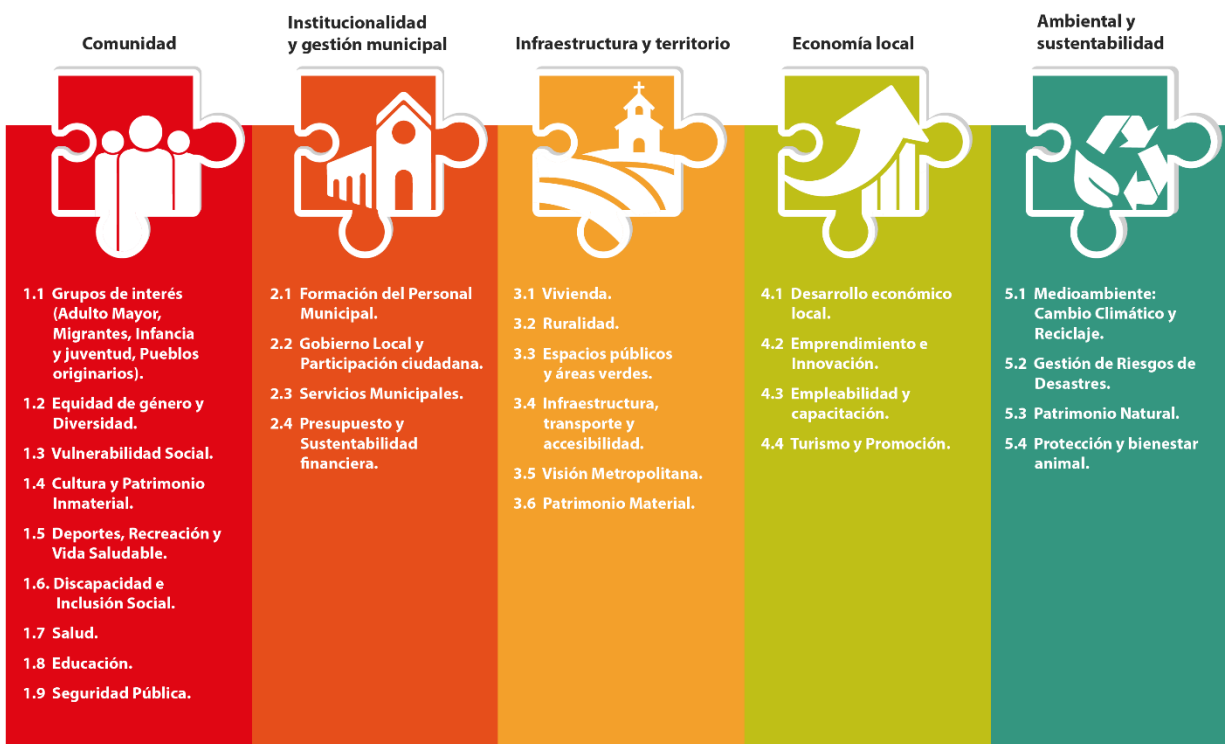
Comunidad

1.1 Grupos de interés (Adulto Mayor, Migrantes, Infancia y juventud, Pueblos originarios).

1.2 Equidad de género y Diversidad.

1.3 Vulnerabilidad Social.

1.4 Cultura y Patrimonio Inmaterial.

1.5 Deportes, Recreación y Vida Saludable.

1.6. Discapacidad e Inclusión Social.

1.7 Salud.

1.8 Educación.

1.9 Seguridad Pública.

Institucionalidad y gestión municipal

2.1 Formación del Personal Municipal.

2.2 Gobierno Local y Participación ciudadana.

2.3 Servicios Municipales.

2.4 Presupuesto y Sustentabilidad financiera.

Infraestructura y territorio

3.1 Vivienda.

3.2 Ruralidad.

3.3 Espacios públicos y áreas verdes.

3.4 Infraestructura, transporte y accesibilidad.

3.5 Visión Metropolitana.

3.6 Patrimonio Material.

Economía local

4.1 Desarrollo económico local.

4.2 Emprendimiento e Innovación.

4.3 Empleabilidad y capacitación.

4.4 Turismo y Promoción.

Ambiental y sustentabilidad

5.1 Medioambiente: Cambio Climático y Reciclaje.

5.2 Gestión de Riesgos de Desastres.

5.3 Patrimonio Natural.

5.4 Protección y bienestar animal.